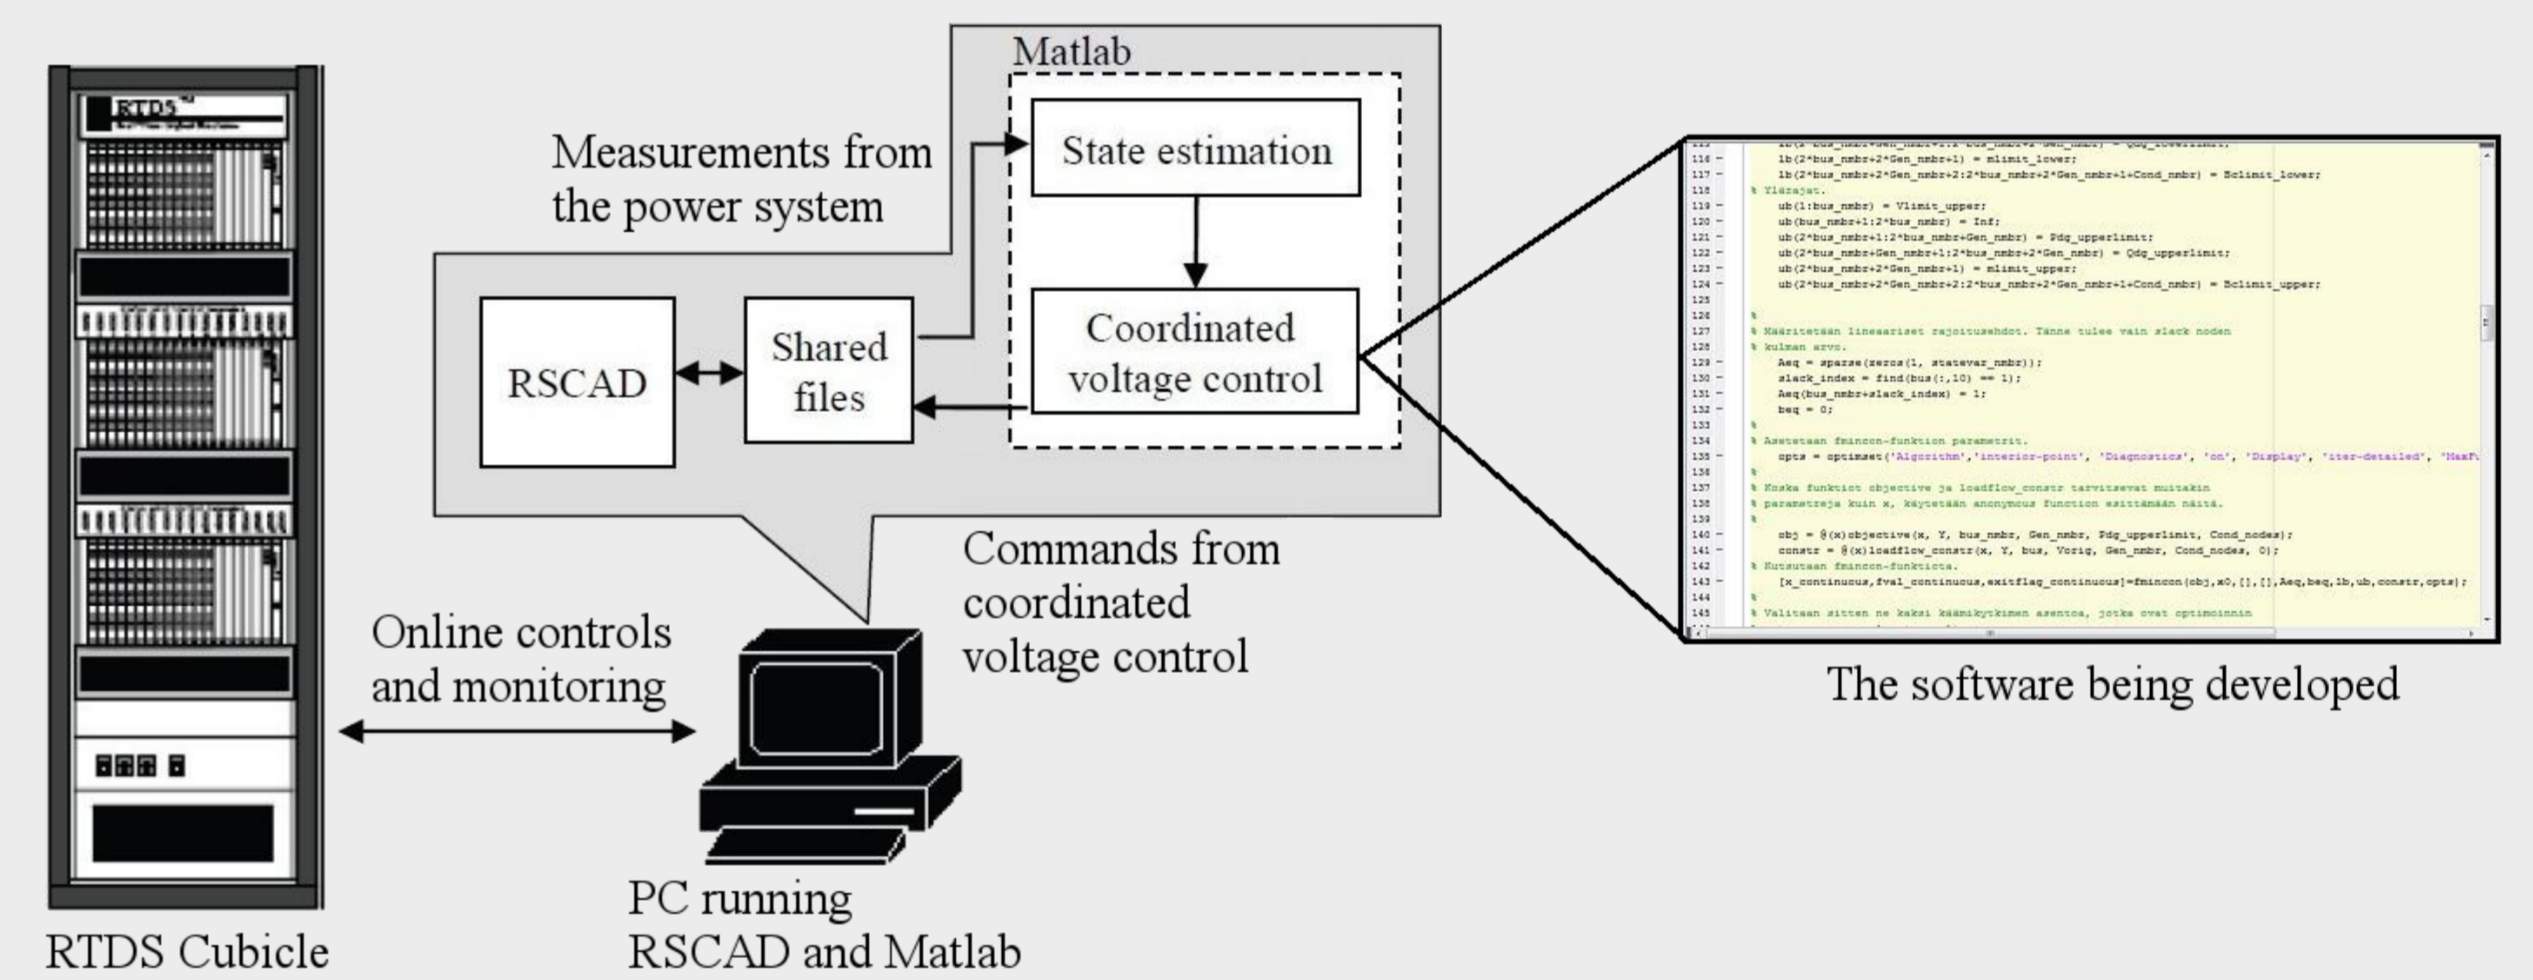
RTDS

Matlab

Measurements from the power system

State estimation

RSCAD

Shared files

Coordinated voltage control

116 – lb(2*bus_nmbr+2*Gen_nmbr+1) = mlimit_lower;
117 – lb(2*bus_nmbr+2*Gen_nmbr+2:2*bus_nmbr+2*Gen_nmbr+1+Cond_nmbr) = Sclimit_lower;
118 % Ylärajat.
119 – ub(1:bus_nmbr) = Vlimit_upper;
120 – ub(bus_nmbr+1:2*bus_nmbr) = Inf;
121 – ub(2*bus_nmbr+1:2*bus_nmbr+Gen_nmbr) = Pdg_upperlimit;
122 – ub(2*bus_nmbr+Gen_nmbr+1:2*bus_nmbr+2*Gen_nmbr) = Qdg_upperlimit;
123 – ub(2*bus_nmbr+2*Gen_nmbr+1) = mlimit_upper;
124 – ub(2*bus_nmbr+2*Gen_nmbr+2:2*bus_nmbr+2*Gen_nmbr+1+Cond_nmbr) = Sclimit_upper;
125
126 %
127 % Määritetään lineaariset rajoitusehdot. Tänne tulee vain slack noden
128 % kulman arvo.
129 – Aeq = sparse(zeros(1, statevar_nmbr));
130 – slack_index = find(bus(:,10) == 1);
131 – Aeq(bus_nmbr+slack_index) = 1;
132 – beq = 0;
133 %
134 % Asetetaan fmincon-funktion parametrit.
135 – opts = optimset('Algorithm','interior-point', 'Diagnostics', 'on', 'Display', 'iter-detailed', 'MaxF
136 %
137 % Koska funktiot objective ja loadflow_constr tarvitsevat muitakin
138 % parametreja kuin x, käytetään anonyymus function esittämään näitä.
139 %
140 – obj = @(x)objective(x, Y, bus_nmbr, Gen_nmbr, Pdg_upperlimit, Cond_nodes);
141 – constr = @(x)loadflow_constr(x, Y, bus, Vorig, Gen_nmbr, Cond_nodes, 0);
142 % Kutsutaan fmincon-funktiota.
143 – [x_continuous,fval_continuous,exitflag_continuous]=fmincon(obj,x0,[],[],Aeq,beq,lb,ub,constr,opts);
144 %
145 % Valitaan sitten ne kaksi käämikytkimen asentoa, jotka ovat optimoinnin

The software being developed

Commands from coordinated voltage control

Online controls and monitoring

RTDS Cubicle

PC running RSCAD and Matlab